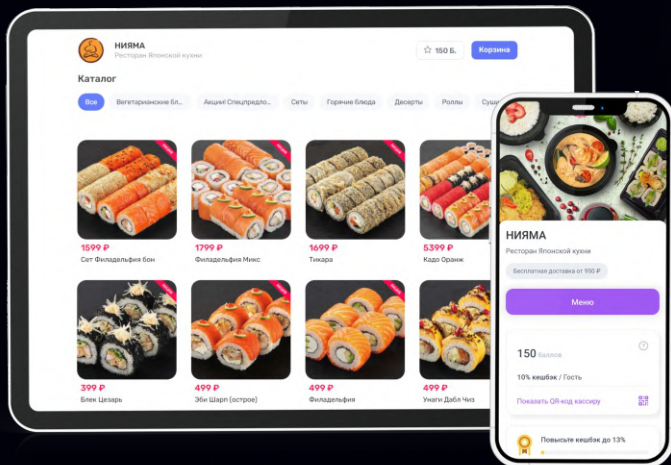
НИЯМА
Ресторан Японской кухни

150 Б.
Корзина

Каталог

Все
Вегетарианские бл...
Акции! Спецпредло...
Сеты
Горячие блюда
Десерты
Роллы
Суши

1599 ₽
Сет Филадельфия бон

1799 ₽
Филадельфия Микс

1699 ₽
Тикара

5399 ₽
Кадо Оранж

399 ₽
Блек Цезарь

499 ₽
Эби Шарп (острое)

499 ₽
Филадельфия

499 ₽
Унаги Дабл Чиз

НИЯМА
Ресторан Японской кухни
Бесплатная доставка от 950 ₽
Меню

150 баллов
10% кешбэк / Гость
Показать QR-код кассиру

Повысьте кешбэк до 13%